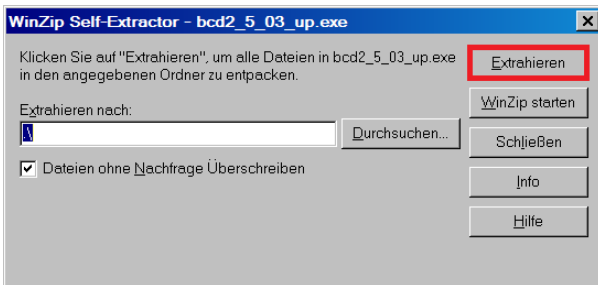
WinZip Self-Extractor - bcd2_5_03_up.exe

Klicken Sie auf "Extrahieren", um alle Dateien in bcd2_5_03_up.exe in den angegebenen Ordner zu entpacken.

Extrahieren nach:

\

Durchsuchen...

Dateien ohne Nachfrage Überschreiben

Extrahieren

WinZip starten

Schließen

Info

Hilfe